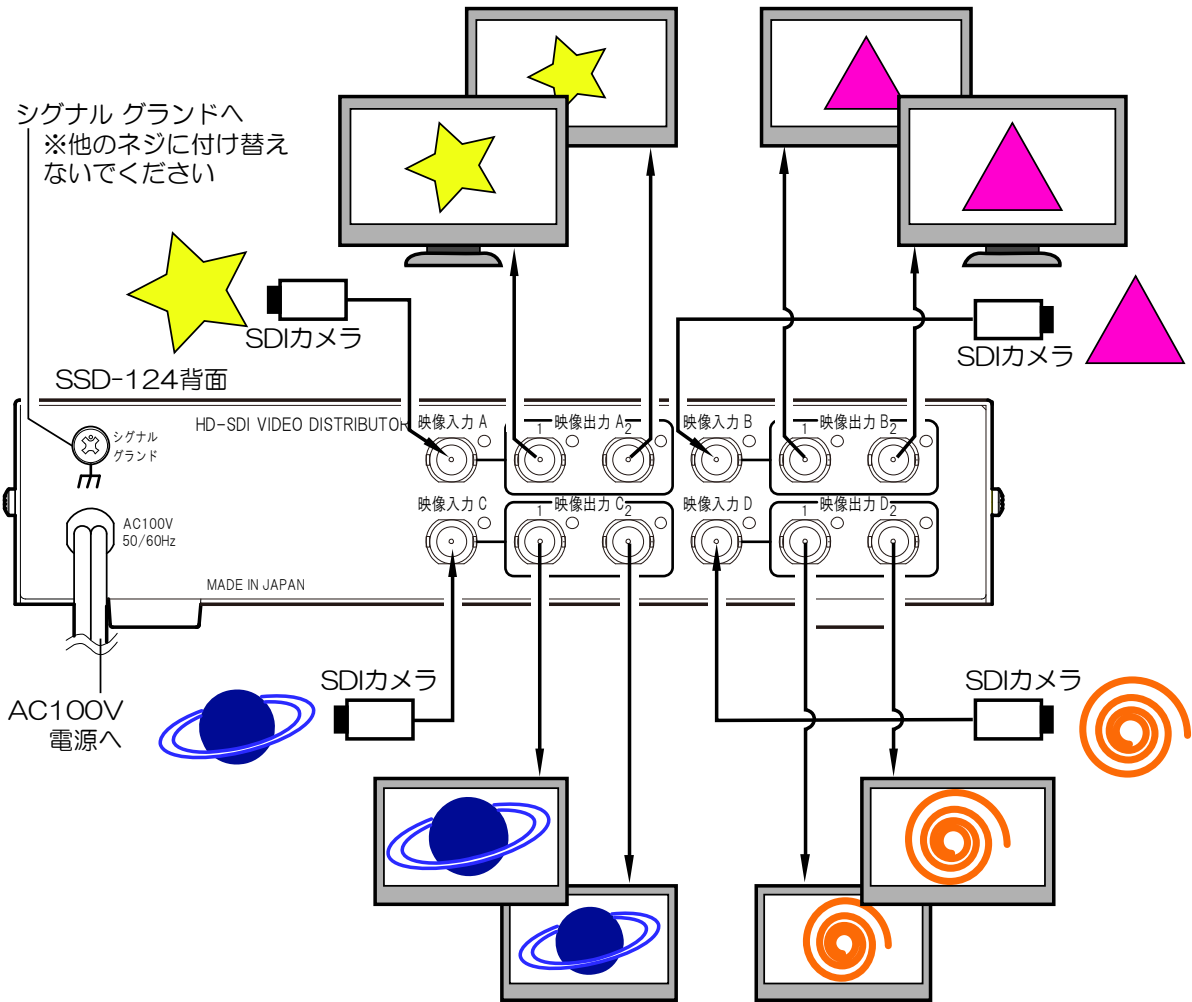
シグナル グランドへ
※他のネジに付け替えないでください

SDIカメラ

SDIカメラ

SSD-124背面

HD-SDI VIDEO DISTRIBUTOR

シグナル グランド

映像入力 A
映像出力 A
1 2
映像入力 B
映像出力 B
1 2

映像入力 C
映像出力 C
1 2
映像入力 D
映像出力 D
1 2

AC100V 50/60Hz

MADE IN JAPAN

AC100V 電源へ

SDIカメラ

SDIカメラ